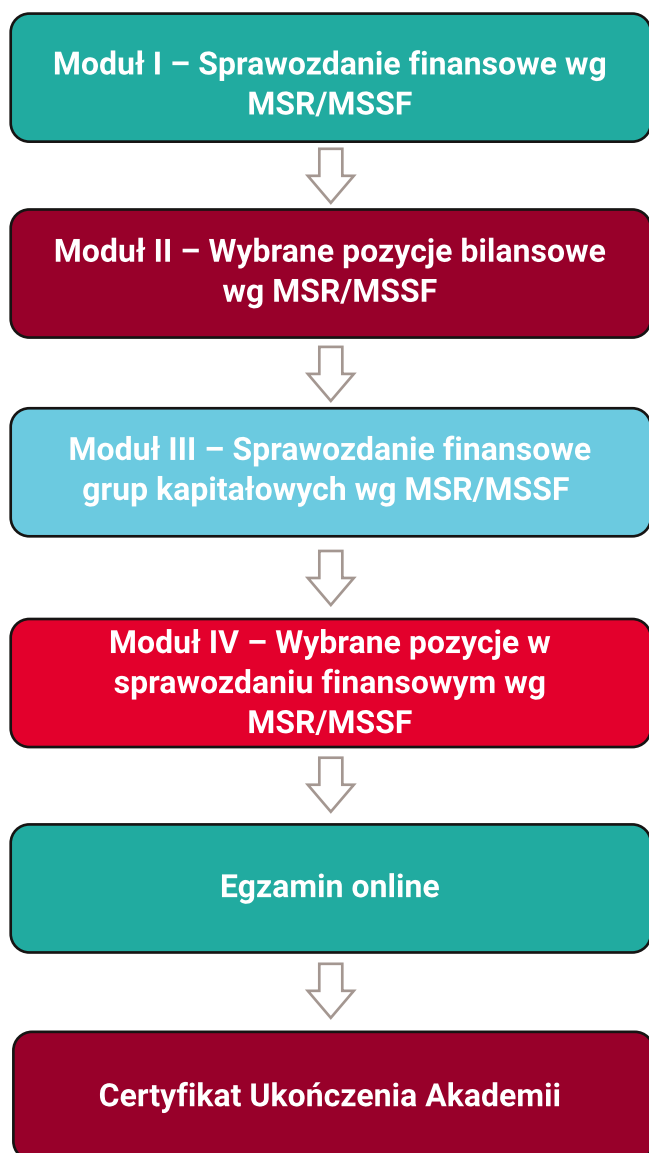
Moduł I – Sprawozdanie finansowe wg MSR/MSSF

Moduł II – Wybrane pozycje bilansowe wg MSR/MSSF

Moduł III – Sprawozdanie finansowe grup kapitałowych wg MSR/MSSF

Moduł IV – Wybrane pozycje w sprawozdaniu finansowym wg MSR/MSSF

Egzamin online

Certyfikat Ukończenia Akademii